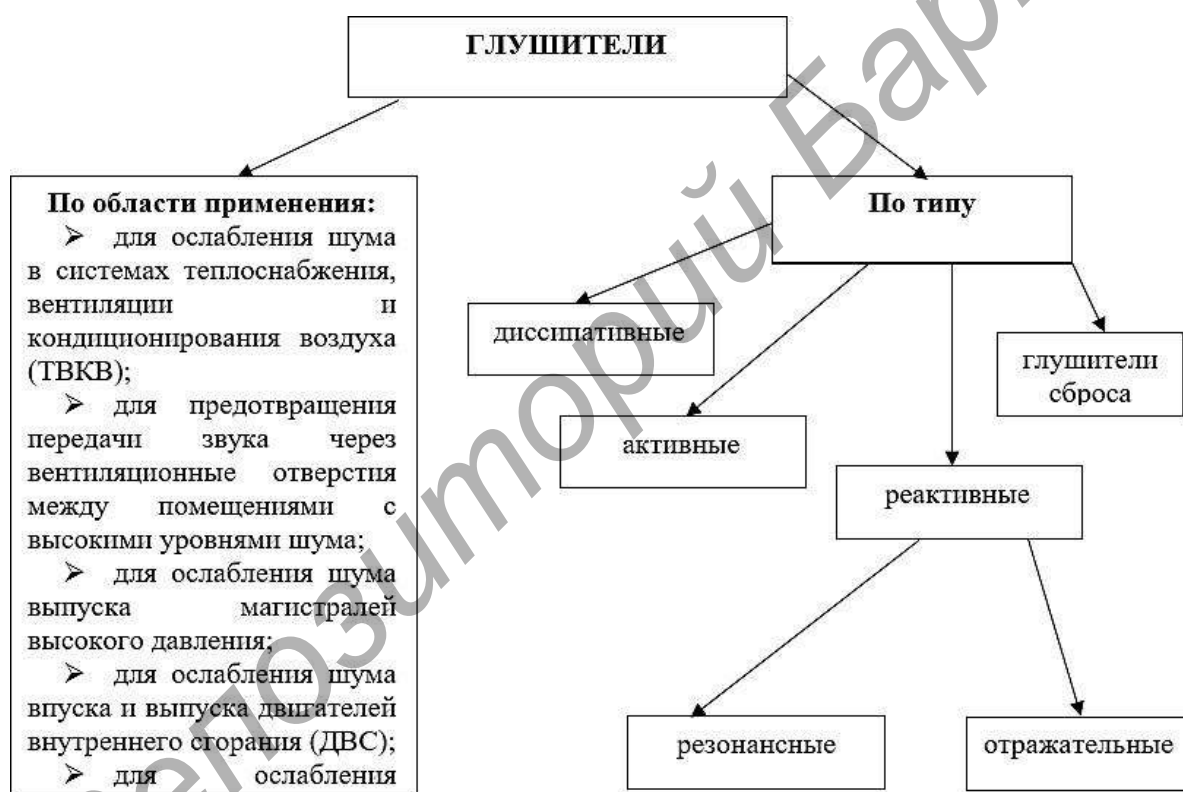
ГЛУШИТЕЛИ

По области применения:
➢ для ослабления шума в системах теплоснабжения, вентиляции и кондиционирования воздуха (ТВКВ);
➢ для предотвращения передачи звука через вентиляционные отверстия между помещениями с высокими уровнями шума;
➢ для ослабления шума выпуска магистралей высокого давления;
➢ для ослабления шума впуска и выпуска двигателей внутреннего сгорания (ДВС);
➢ для ослабления

По типу

диссипативные

активные

глушители сброса

реактивные

резонансные

отражательные

Репозиторий Бар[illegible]